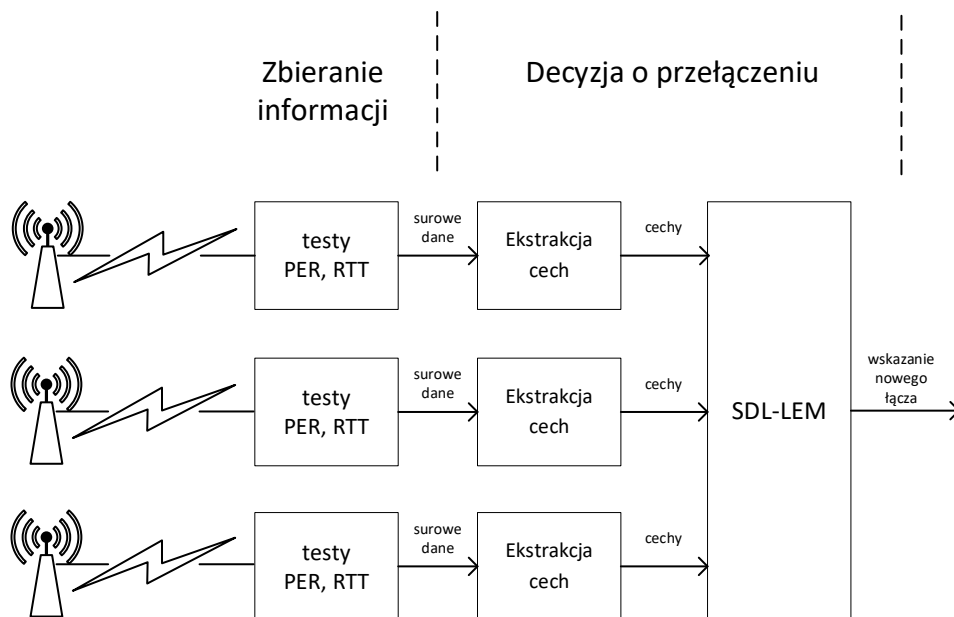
Zbieranie informacji

Decyzja o przełączeniu

testy PER, RTT

surowe dane

Ekstrakcja cech

cechy

testy PER, RTT

surowe dane

Ekstrakcja cech

cechy

testy PER, RTT

surowe dane

Ekstrakcja cech

cechy

SDL-LEM

wskazanie nowego łącza